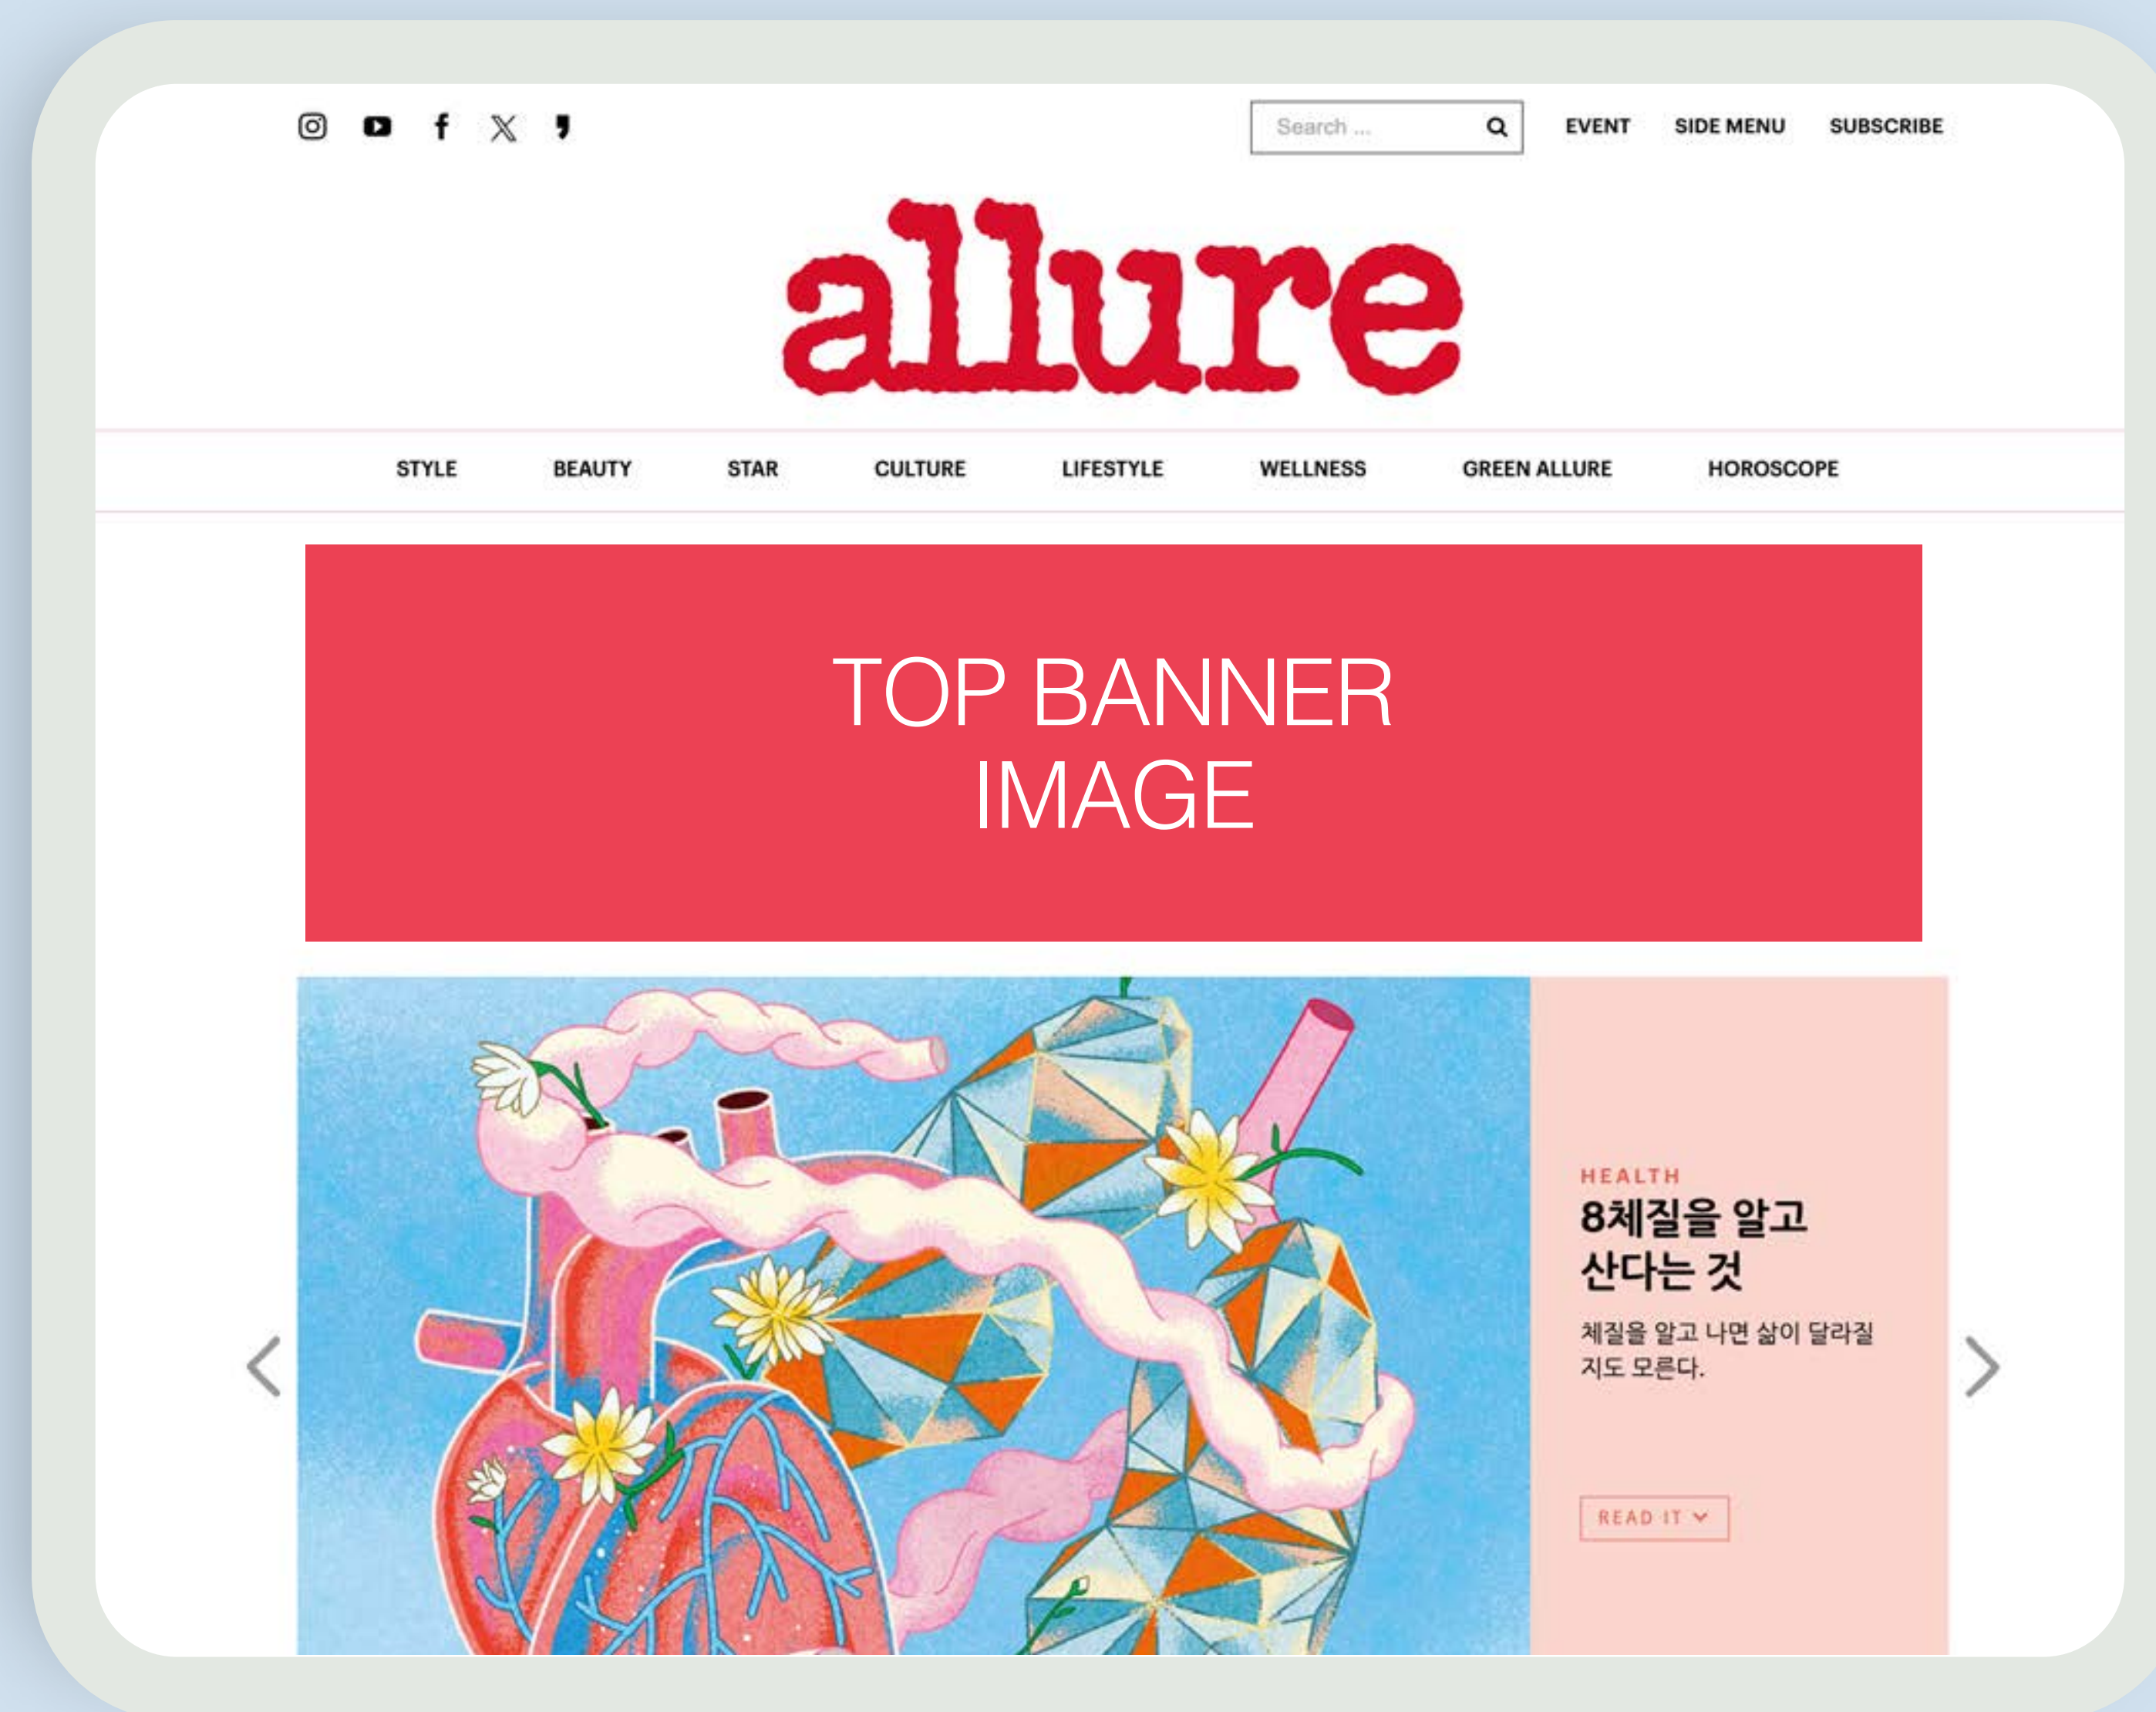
Search ...

EVENT SIDE MENU SUBSCRIBE

allure

STYLE BEAUTY STAR CULTURE LIFESTYLE WELLNESS GREEN ALLURE HOROSCOPE

TOP BANNER IMAGE

HEALTH

8체질을 알고 산다는 것

체질을 알고 나면 삶이 달라질 지도 모른다.

READ IT